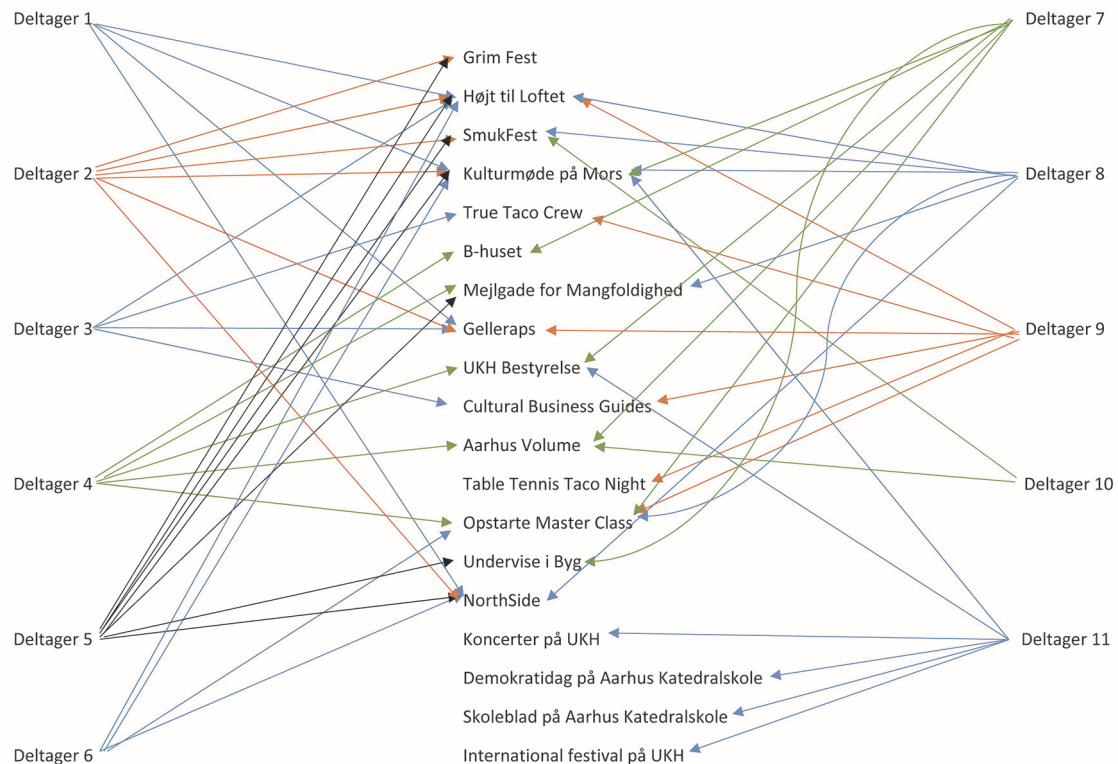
Deltager 1

Deltager 2

Deltager 3

Deltager 4

Deltager 5

Deltager 6

Grim Fest
Højt til Loftet
SmukFest
Kulturmøde på Mors
True Taco Crew
B-huset
Mejlgade for Mangfoldighed
Gelleraps
UKH Bestyrelse
Cultural Business Guides
Aarhus Volume
Table Tennis Taco Night
Opstarte Master Class
Undervise i Byg
NorthSide
Koncerter på UKH
Demokratidag på Aarhus Katedralskole
Skoleblad på Aarhus Katedralskole
International festival på UKH

Deltager 7

Deltager 8

Deltager 9

Deltager 10

Deltager 11